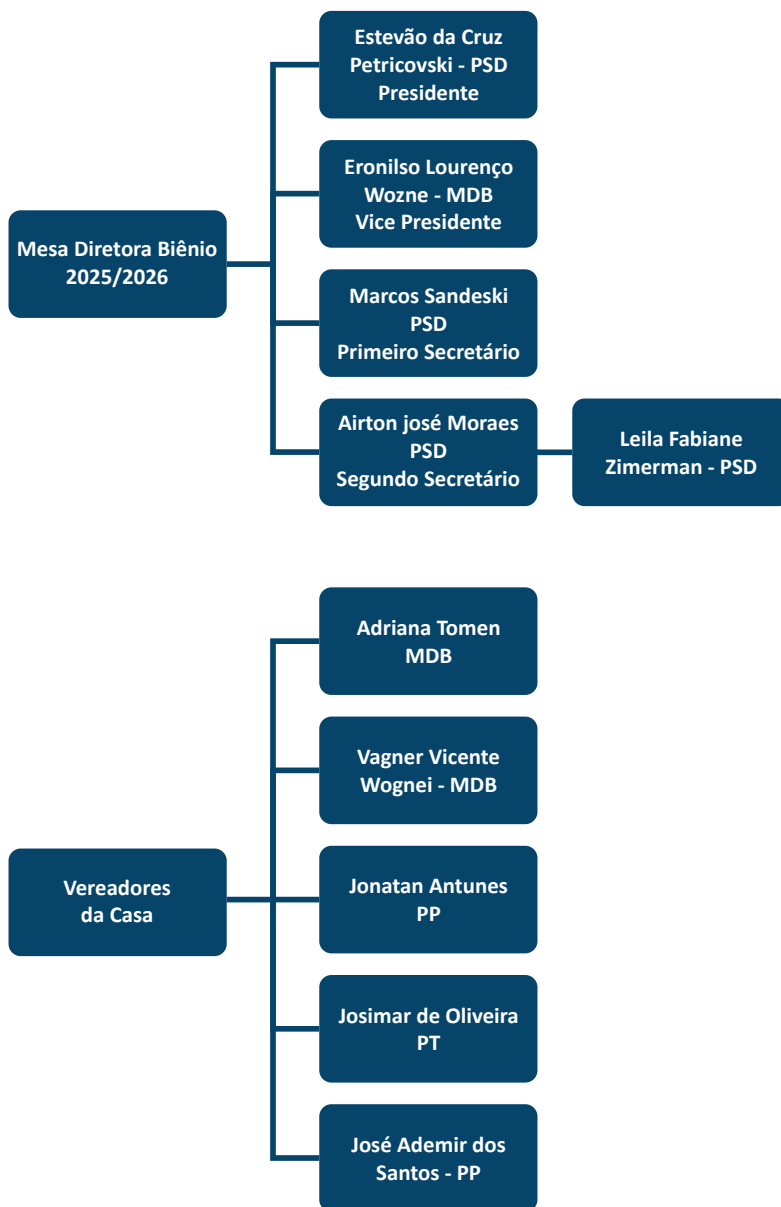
Mesa Diretora Biênio 2025/2026

Estevão da Cruz Petricovski - PSD
Presidente

Eronilso Lourenço Wozne - MDB
Vice Presidente

Marcos Sandeski
PSD
Primeiro Secretário

Airton josé Moraes
PSD
Segundo Secretário

Leila Fabiane Zimerman - PSD

Vereadores da Casa

Adriana Tomen
MDB

Vagner Vicente Wognei - MDB

Jonatan Antunes
PP

Josimar de Oliveira
PT

José Ademir dos Santos - PP